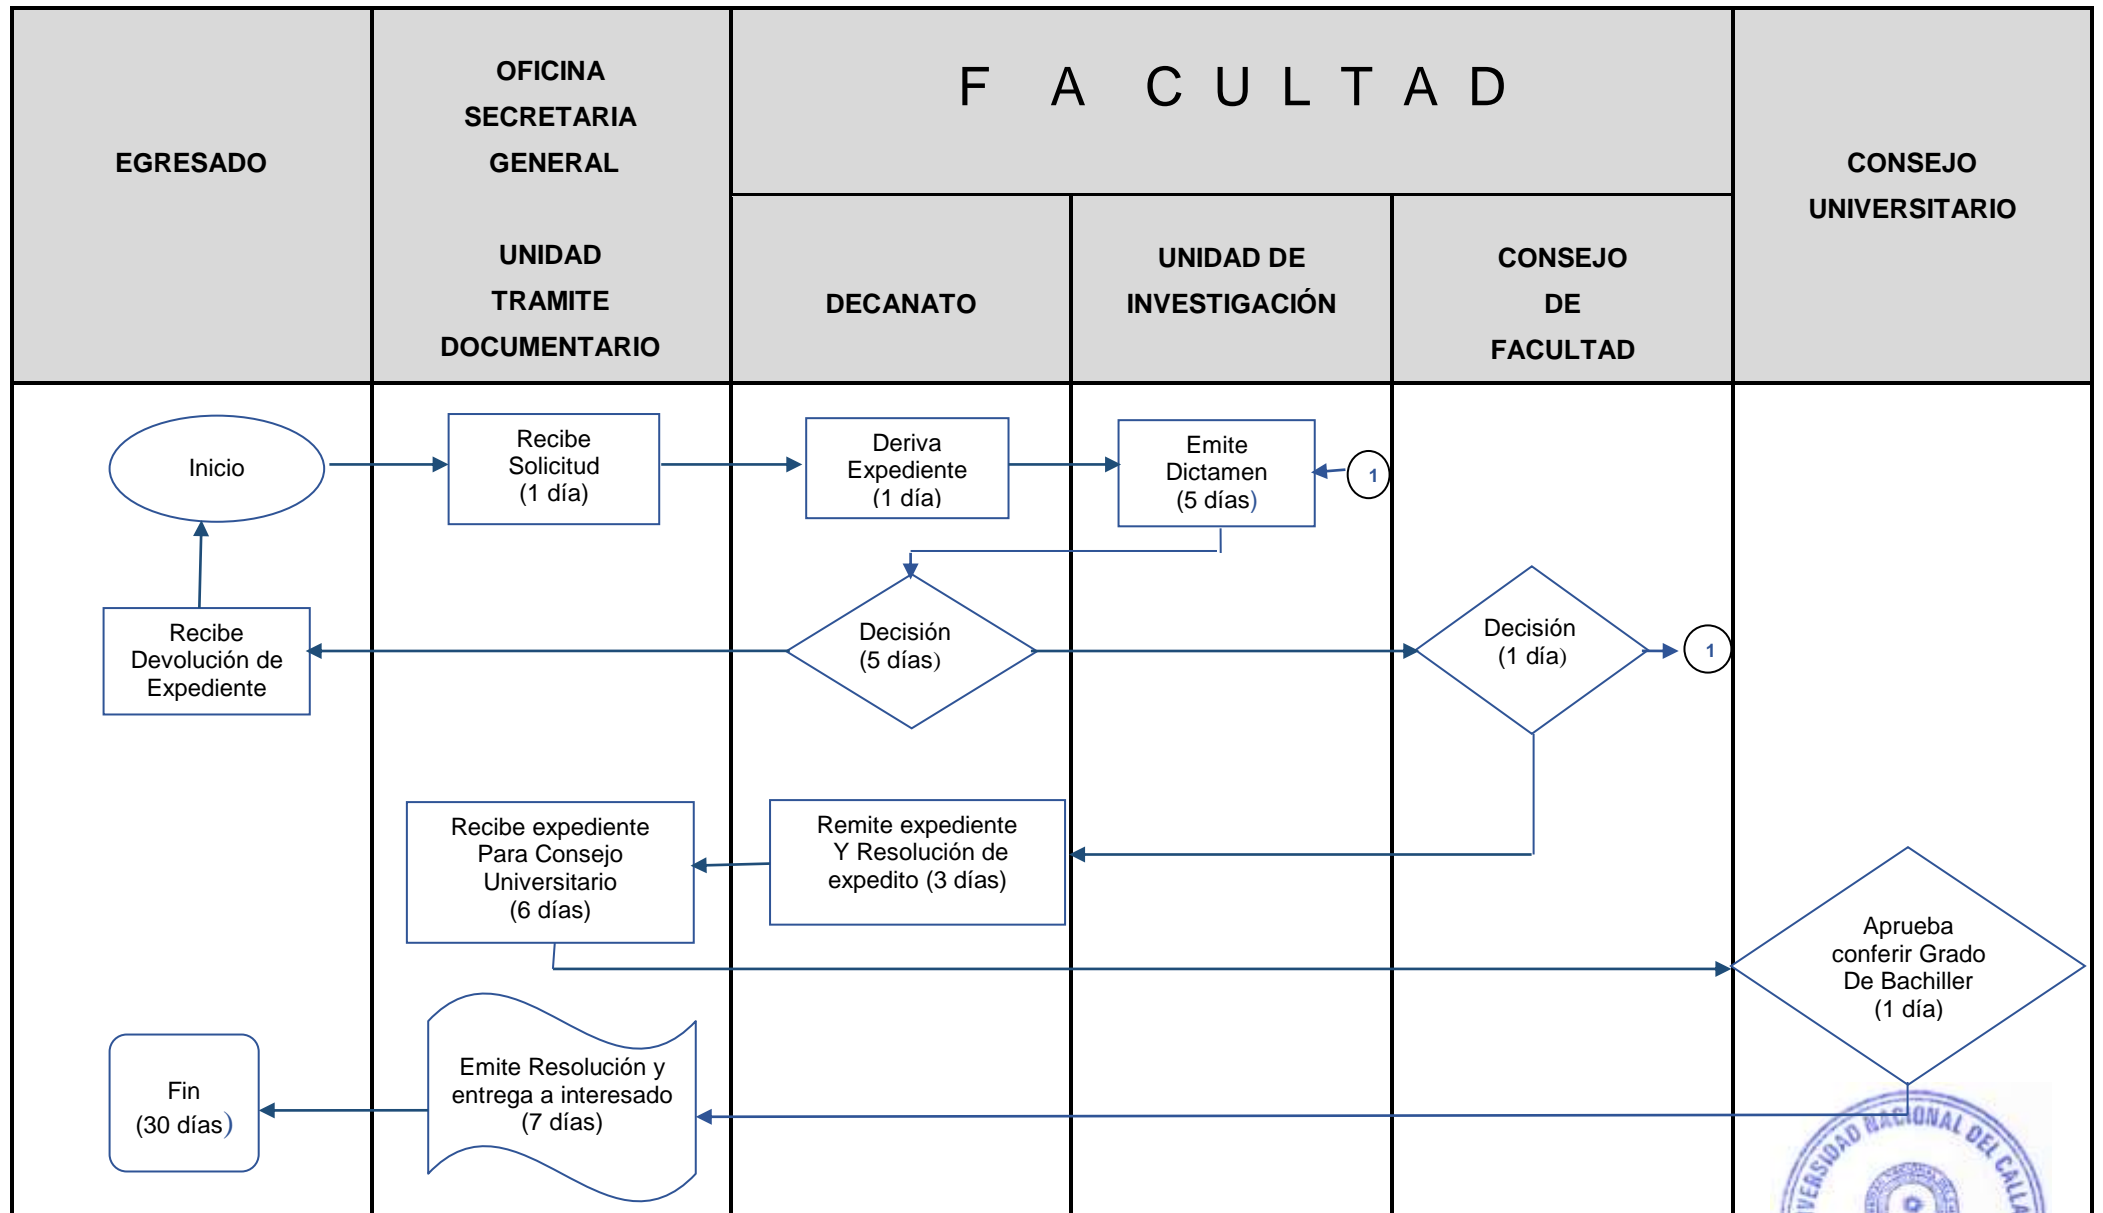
| EGRESADO | OFICINA SECRETARIA GENERAL UNIDAD TRAMITE DOCUMENTARIO | F A C U L T A D DECANATO | UNIDAD DE INVESTIGACIÓN | CONSEJO DE FACULTAD | CONSEJO UNIVERSITARIO |
|---|---|---|---|---|---|

Inicio

Recibe Solicitud (1 día)

Deriva Expediente (1 día)

Emite Dictamen (5 días)

1

Recibe Devolución de Expediente

Decisión (5 días)

Decisión (1 día)

1

Recibe expediente Para Consejo Universitario (6 días)

Remite expediente Y Resolución de expedito (3 días)

Aprueba conferir Grado De Bachiller (1 día)

Fin (30 días)

Emite Resolución y entrega a interesado (7 días)

UNIVERSIDAD NACIONAL DEL CALLAO